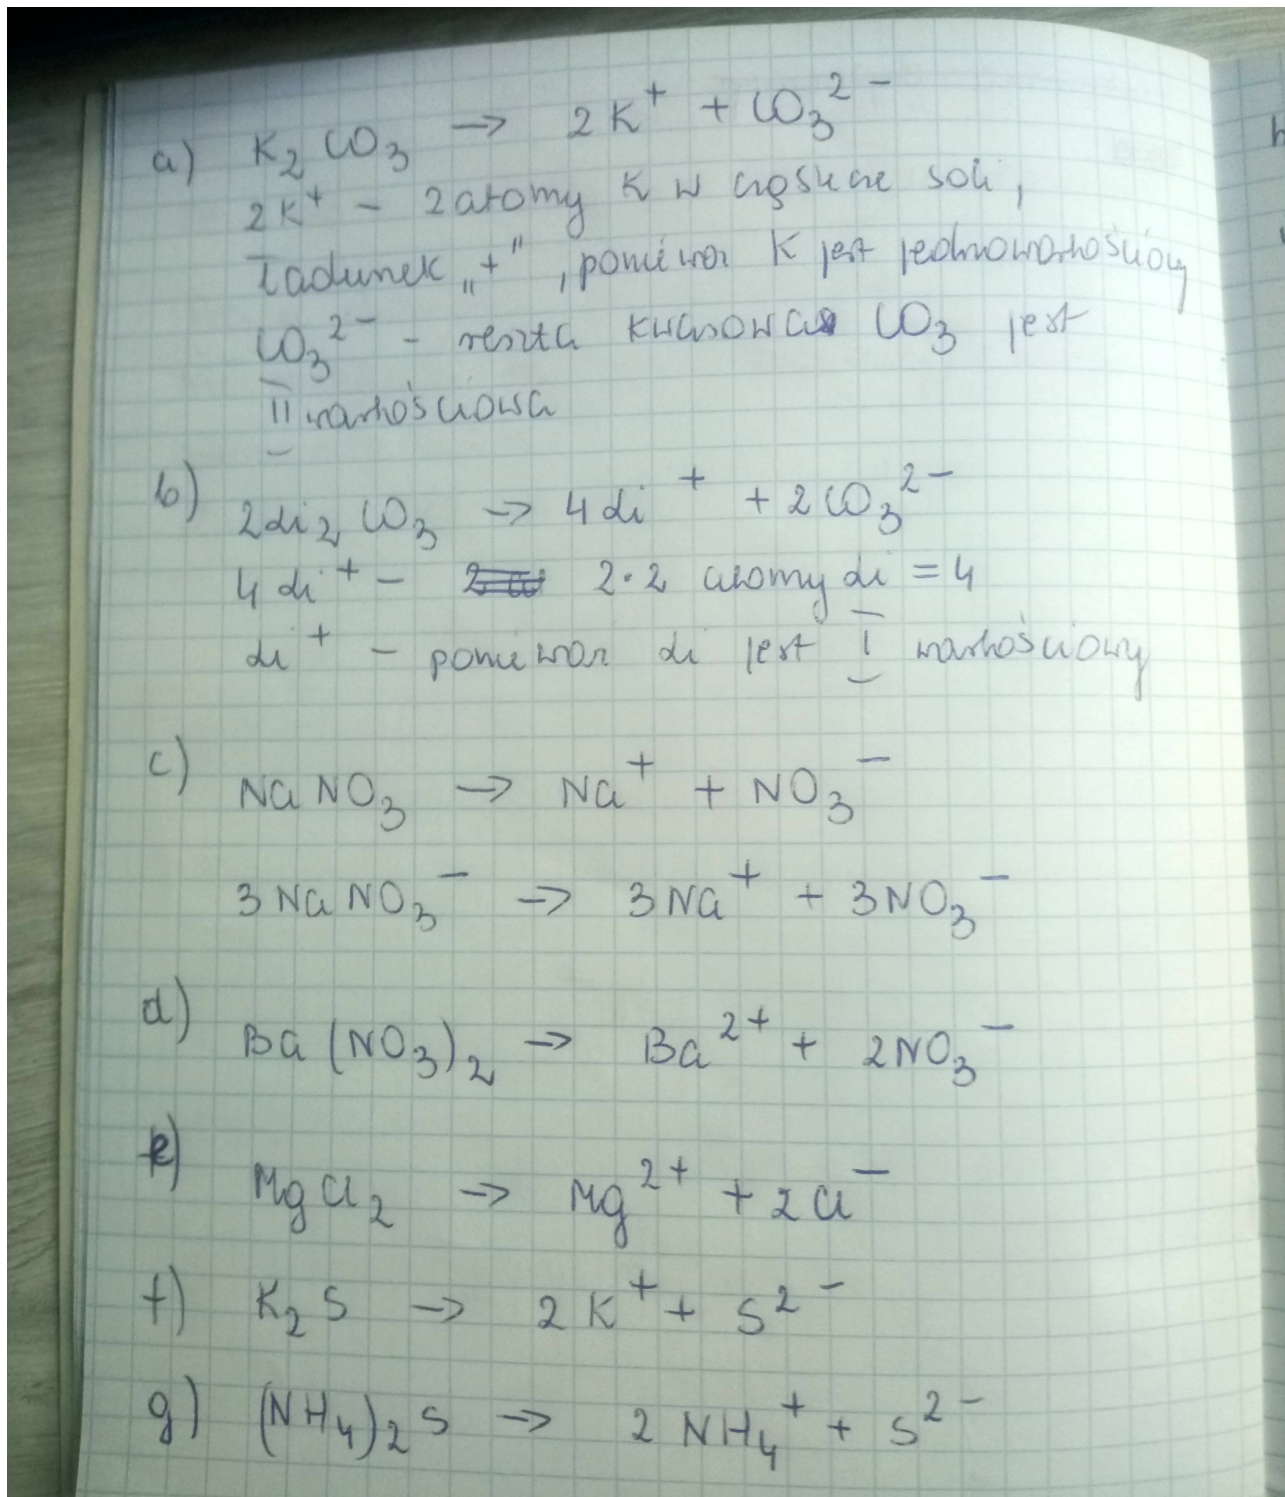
a) $K_2CO_3 \rightarrow 2K^+ + CO_3^{2-}$
$2K^+$ - 2 atomy K w cząsteczce soli, ładunek „+", ponieważ K jest jednowartościowy
$CO_3^{2-}$ - reszta kwasowa $CO_3$ jest II wartościowa

b) $2Li_2CO_3 \rightarrow 4Li^+ + 2CO_3^{2-}$
$4Li^+$ - 2·2 atomy Li = 4
$Li^+$ - ponieważ Li jest I wartościowy

c) $NaNO_3 \rightarrow Na^+ + NO_3^-$
$3NaNO_3^- \rightarrow 3Na^+ + 3NO_3^-$

d) $Ba(NO_3)_2 \rightarrow Ba^{2+} + 2NO_3^-$

e) $MgCl_2 \rightarrow Mg^{2+} + 2Cl^-$

f) $K_2S \rightarrow 2K^+ + S^{2-}$

g) $(NH_4)_2S \rightarrow 2NH_4^+ + S^{2-}$